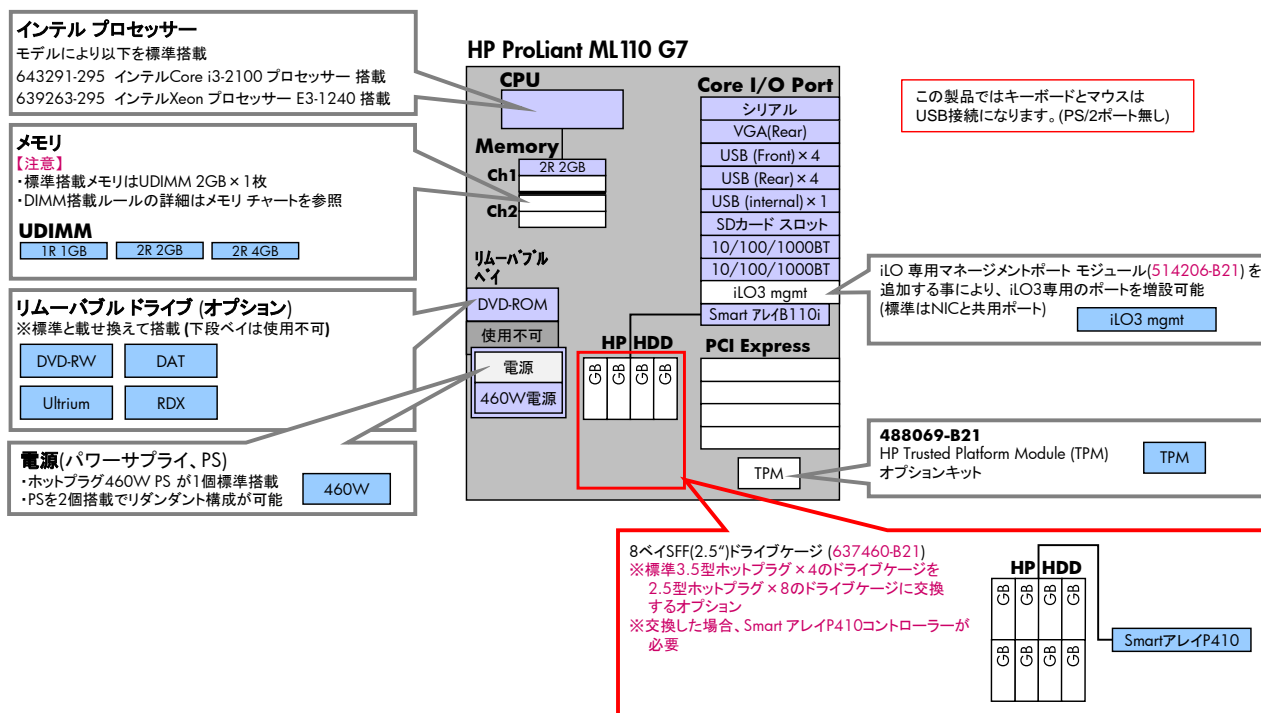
インテル プロセッサー
モデルにより以下を標準搭載
643291-295 インテルCore i3-2100 プロセッサー 搭載
639263-295 インテルXeon プロセッサー E3-1240 搭載

メモリ
【注意】
・標準搭載メモリはUDIMM 2GB × 1枚
・DIMM搭載ルールの詳細はメモリ チャートを参照

UDIMM
1R 1GB
2R 2GB
2R 4GB

リムーバブル ドライブ (オプション)
※標準と載せ換えて搭載 (下段ベイは使用不可)
DVD-RW
DAT
Ultrium
RDX

電源(パワーサプライ、PS)
・ホットプラグ460W PS が1個標準搭載
・PSを2個搭載でリダンダント構成が可能
460W

HP ProLiant ML110 G7
CPU
Memory
Ch1
2R 2GB
Ch2
リムーバブル ベイ
DVD-ROM
使用不可
電源
460W電源
HP HDD
GB GB GB GB
Core I/O Port
シリアル
VGA(Rear)
USB (Front) × 4
USB (Rear) × 4
USB (internal) × 1
SDカード スロット
10/100/1000BT
10/100/1000BT
iLO3 mgmt
Smart アレイB110i
PCI Express
TPM

この製品ではキーボードとマウスは USB接続になります。(PS/2ポート無し)

iLO 専用マネージメントポート モジュール(514206-B21) を追加する事により、iLO3専用のポートを増設可能 (標準はNICと共用ポート)
iLO3 mgmt

488069-B21
HP Trusted Platform Module (TPM)
オプションキット
TPM

8ベイSFF(2.5")ドライブケージ (637460-B21)
※標準3.5型ホットプラグ × 4のドライブケージを 2.5型ホットプラグ × 8のドライブケージに交換するオプション
※交換した場合、Smart アレイP410コントローラーが必要

HP HDD
GB GB GB GB
GB GB GB GB
SmartアレイP410